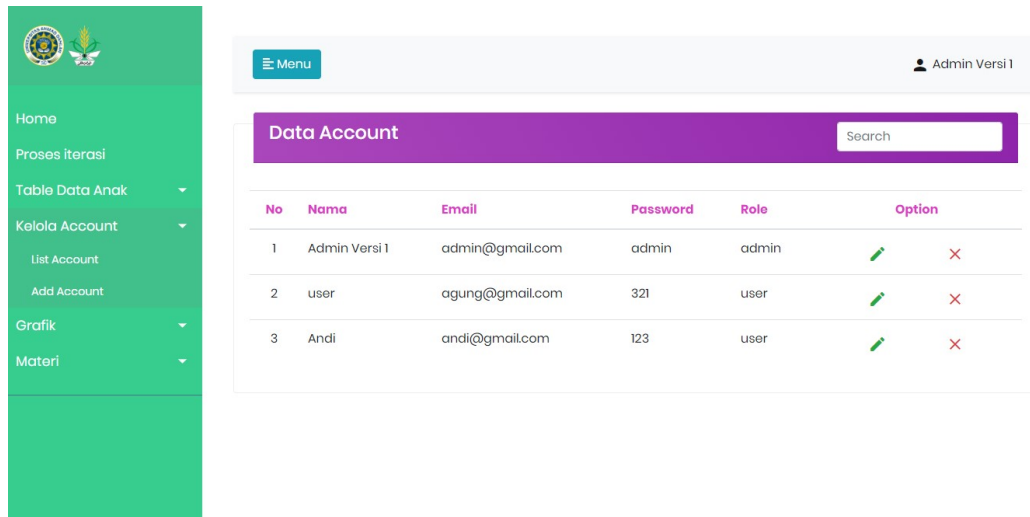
Home
Proses iterasi
Table Data Anak
Kelola Account
List Account
Add Account
Grafik
Materi

Menu

Admin Versi 1

Data Account

Search

| No | Nama | Email | Password | Role | Option |
|---|---|---|---|---|---|
| 1 | Admin Versi 1 | admin@gmail.com | admin | admin | |
| 2 | user | agung@gmail.com | 321 | user | |
| 3 | Andi | andi@gmail.com | 123 | user | |